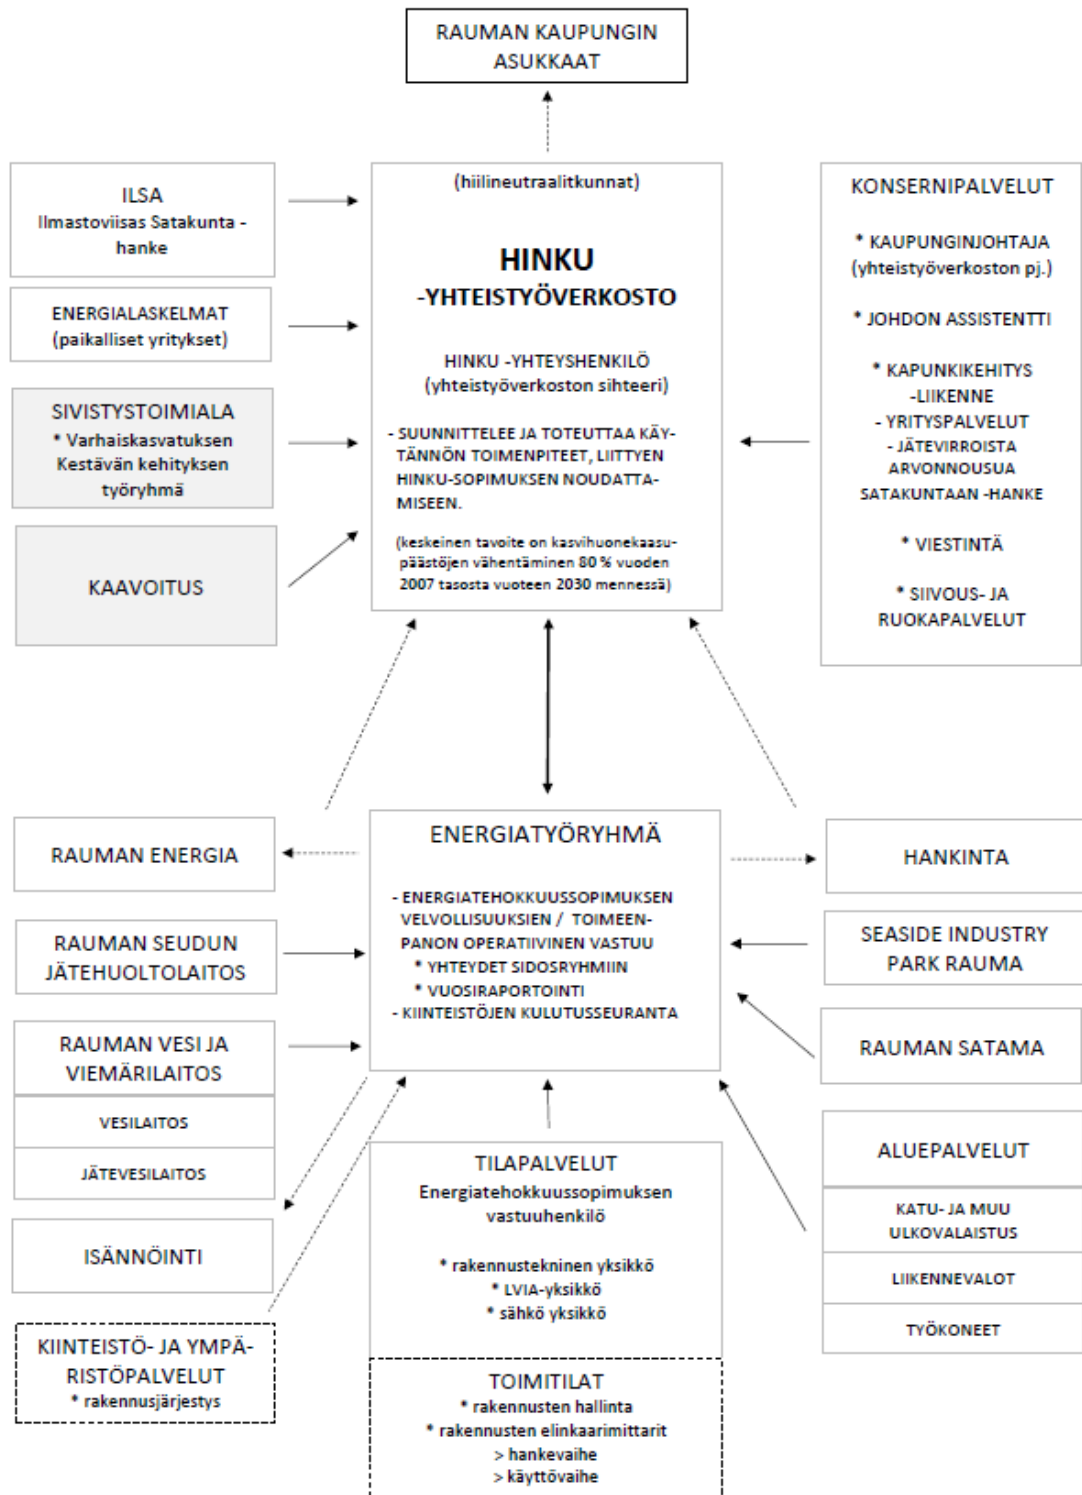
RAUMAN KAUPUNGIN ASUKKAAT

ILSA
Ilmastoviisas Satakunta -hanke

ENERGIALASKELMAT
(paikalliset yritykset)

SIVISTYSTOIMIALA
* Varhaiskasvatuksen Kestävän kehityksen työryhmä

KAAVOITUS

(hiilineutraalitkunnat)

HINKU
-YHTEISTYÖVERKOSTO

HINKU -YHTEYSHENKILÖ
(yhteistyöverkoston sihteeri)

- SUUNNITTELEE JA TOTEUTTAA KÄYTÄNNÖN TOIMENPITEET, LIITTYEN HINKU-SOPIMUKSEN NOUDATTAMISEEN.

(keskeinen tavoite on kasvihuonekaasupäästöjen vähentäminen 80 % vuoden 2007 tasosta vuoteen 2030 mennessä)

KONSERNIPALVELUT

* KAUPUNGINJOHTAJA
(yhteistyöverkoston pj.)

* JOHDON ASSISTENTTI

* KAPUNKIKEHITYS
-LIIKENNE
- YRITYSPALVELUT
- JÄTEVIRROISTA ARVONNOUSUA SATAKUNTAAN -HANKE

* VIESTINTÄ

* SIIVOUS- JA RUOKAPALVELUT

RAUMAN ENERGIA

RAUMAN SEUDUN JÄTEHUOLTOLAITOS

RAUMAN VESI JA VIEMÄRILAITOS

VESILAITOS

JÄTEVESILAITOS

ISÄNNÖINTI

KIINTEISTÖ- JA YMPÄRISTÖPALVELUT
* rakennusjärjestys

ENERGIATYÖRYHMÄ

- ENERGIATEHOKKUUSSOPIMUKSEN VELVOLLISUUKSIEN / TOIMEENPANON OPERATIIVINEN VASTUU
* YHTEYDET SIDOSRYHMIIN
* VUOSIRAPORTOINTI
- KIINTEISTÖJEN KULUTUSSEURANTA

TILAPALVELUT
Energiatehokkuussopimuksen vastuuhenkilö

* rakennustekninen yksikkö
* LVIA-yksikkö
* sähkö yksikkö

TOIMITILAT
* rakennusten hallinta
* rakennusten elinkaarimittarit
> hankevaihe
> käyttövaihe

HANKINTA

SEASIDE INDUSTRY PARK RAUMA

RAUMAN SATAMA

ALUEPALVELUT

KATU- JA MUU ULKOVALAISTUS

LIIKENNEVALOT

TYÖKONEET